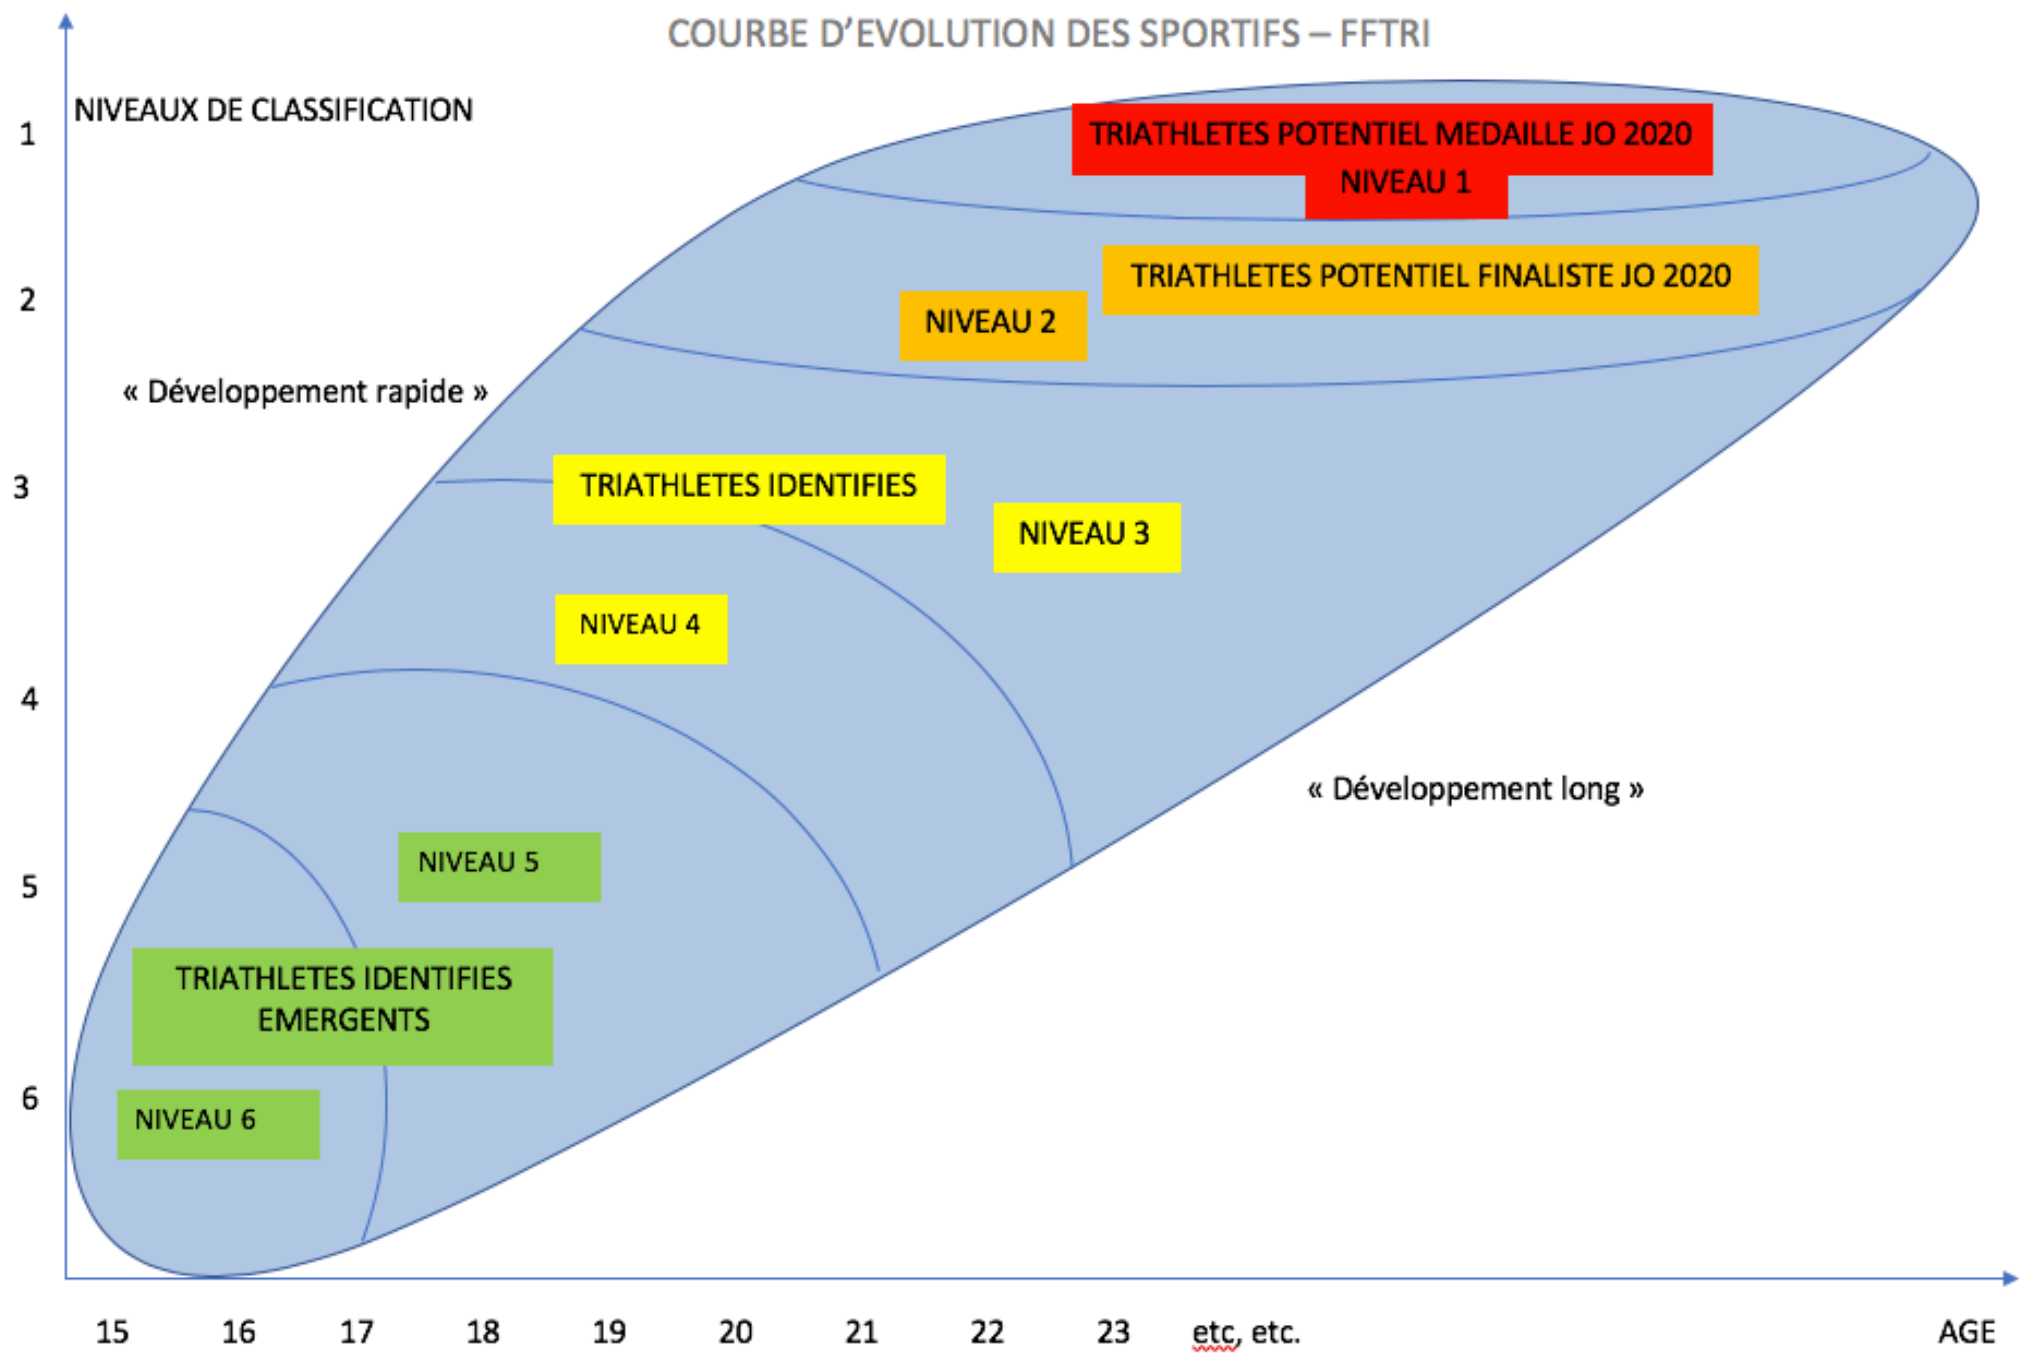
COURBE D'EVOLUTION DES SPORTIFS – FFTRI

NIVEAUX DE CLASSIFICATION

1

2

3

4

5

6

TRIATHLETES POTENTIEL MEDAILLE JO 2020
NIVEAU 1

TRIATHLETES POTENTIEL FINALISTE JO 2020

NIVEAU 2

« Développement rapide »

TRIATHLETES IDENTIFIES

NIVEAU 3

NIVEAU 4

« Développement long »

NIVEAU 5

TRIATHLETES IDENTIFIES EMERGENTS

NIVEAU 6

15 16 17 18 19 20 21 22 23 etc, etc. AGE